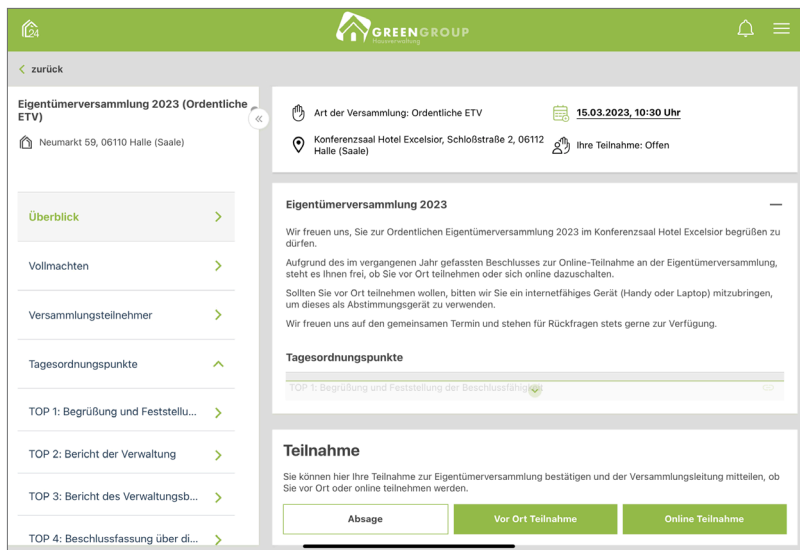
24

GREENGROUP
Hausverwaltung

zurück

Eigentümerversammlung 2023 (Ordentliche ETV)

Neumarkt 59, 06110 Halle (Saale)

Überblick

Vollmachten

Versammlungsteilnehmer

Tagesordnungspunkte

TOP 1: Begrüßung und Feststellu...

TOP 2: Bericht der Verwaltung

TOP 3: Bericht des Verwaltungsb...

TOP 4: Beschlussfassung über di...

Art der Versammlung: Ordentliche ETV

15.03.2023, 10:30 Uhr

Konferenzsaal Hotel Excelsior, Schloßstraße 2, 06112 Halle (Saale)

Ihre Teilnahme: Offen

Eigentümerversammlung 2023

Wir freuen uns, Sie zur Ordentlichen Eigentümerversammlung 2023 im Konferenzsaal Hotel Excelsior begrüßen zu dürfen.

Aufgrund des im vergangenen Jahr gefassten Beschlusses zur Online-Teilnahme an der Eigentümerversammlung, steht es Ihnen frei, ob Sie vor Ort teilnehmen oder sich online dazuschalten.

Sollten Sie vor Ort teilnehmen wollen, bitten wir Sie ein internetfähiges Gerät (Handy oder Laptop) mitzubringen, um dieses als Abstimmungsgerät zu verwenden.

Wir freuen uns auf den gemeinsamen Termin und stehen für Rückfragen stets gerne zur Verfügung.

Tagesordnungspunkte

TOP 1: Begrüßung und Feststellung der Beschlussfähigkeit

Teilnahme

Sie können hier Ihre Teilnahme zur Eigentümerversammlung bestätigen und der Versammlungsleitung mitteilen, ob Sie vor Ort oder online teilnehmen werden.

Absage

Vor Ort Teilnahme

Online Teilnahme